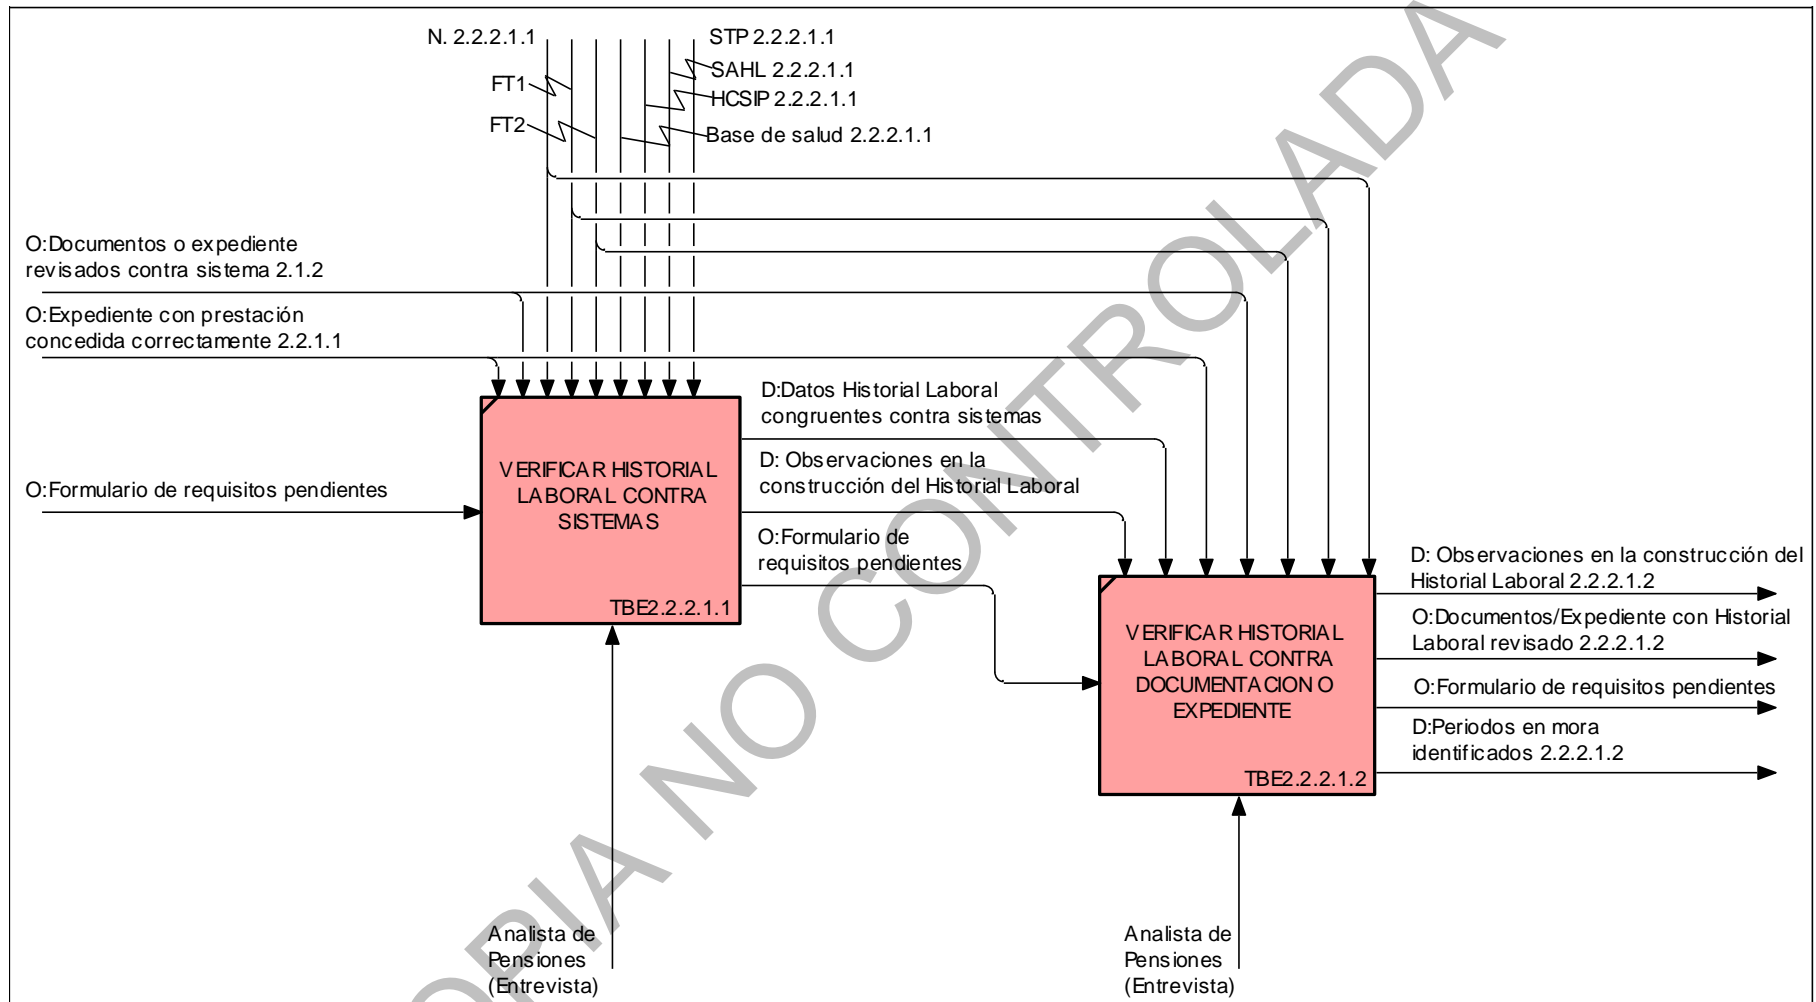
N. 2.2.2.1.1

STP 2.2.2.1.1

SAHL 2.2.2.1.1

FT1

HCSIP 2.2.2.1.1

FT2

Base de salud 2.2.2.1.1

O:Documentos o expediente revisados contra sistema 2.1.2

O:Expediente con prestación concedida correctamente 2.2.1.1

D:Datos Historial Laboral congruentes contra sistemas

D: Observaciones en la construcción del Historial Laboral

O:Formulario de requisitos pendientes

VERIFICAR HISTORIAL LABORAL CONTRA SISTEMAS

O:Formulario de requisitos pendientes

TBE2.2.2.1.1

D: Observaciones en la construcción del Historial Laboral 2.2.2.1.2

O:Documentos/Expediente con Historial Laboral revisado 2.2.2.1.2

VERIFICAR HISTORIAL LABORAL CONTRA DOCUMENTACION O EXPEDIENTE

O:Formulario de requisitos pendientes

D:Periodos en mora identificados 2.2.2.1.2

TBE2.2.2.1.2

Analista de Pensiones (Entrevista)

Analista de Pensiones (Entrevista)

COPIA NO CONTROLADA